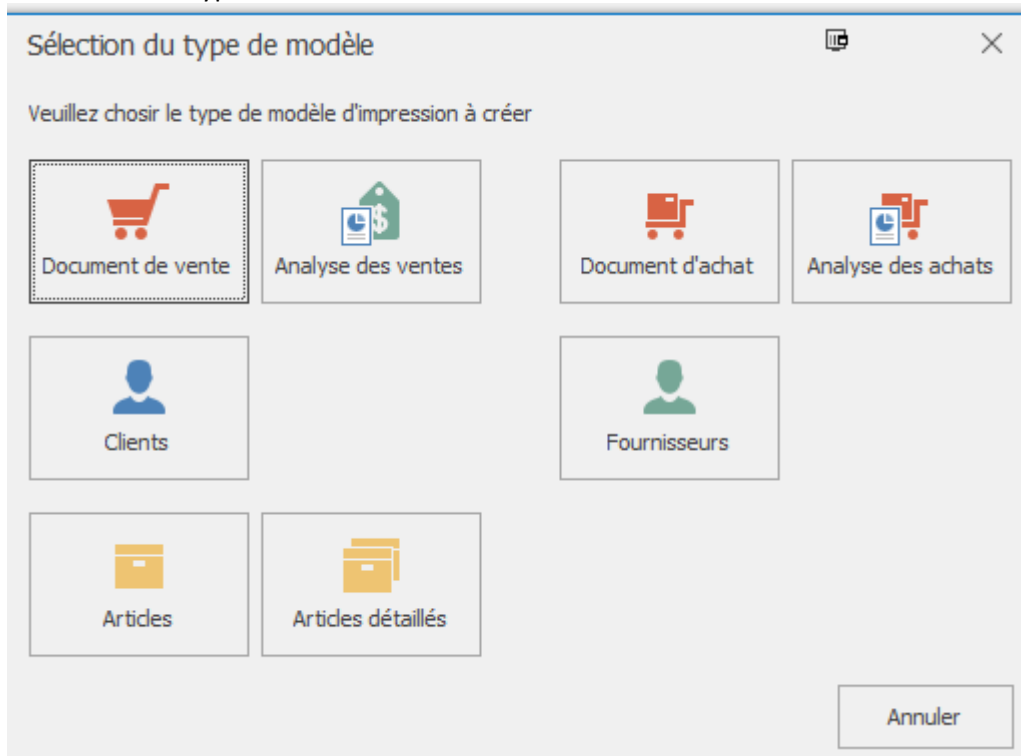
Sélection du type de modèle

Veuillez chosir le type de modèle d'impression à créer

Document de vente

$

Analyse des ventes

Document d'achat

Analyse des achats

Clients

Fournisseurs

Articles

Articles détaillés

Annuler